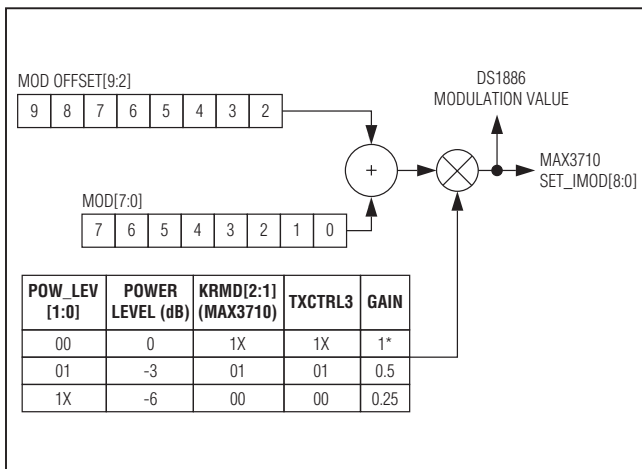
MOD OFFSET[9:2]

| 9 | 8 | 7 | 6 | 5 | 4 | 3 | 2 |
|---|---|---|---|---|---|---|---|

+

DS1886 MODULATION VALUE

MAX3710 SET_IMOD[8:0]

MOD[7:0]

| 7 | 6 | 5 | 4 | 3 | 2 | 1 | 0 |
|---|---|---|---|---|---|---|---|

| POW_LEV [1:0] | POWER LEVEL (dB) | KRMD[2:1] (MAX3710) | TXCTRL3 | GAIN |
|---|---|---|---|---|
| 00 | 0 | 1X | 1X | 1* |
| 01 | -3 | 01 | 01 | 0.5 |
| 1X | -6 | 00 | 00 | 0.25 |